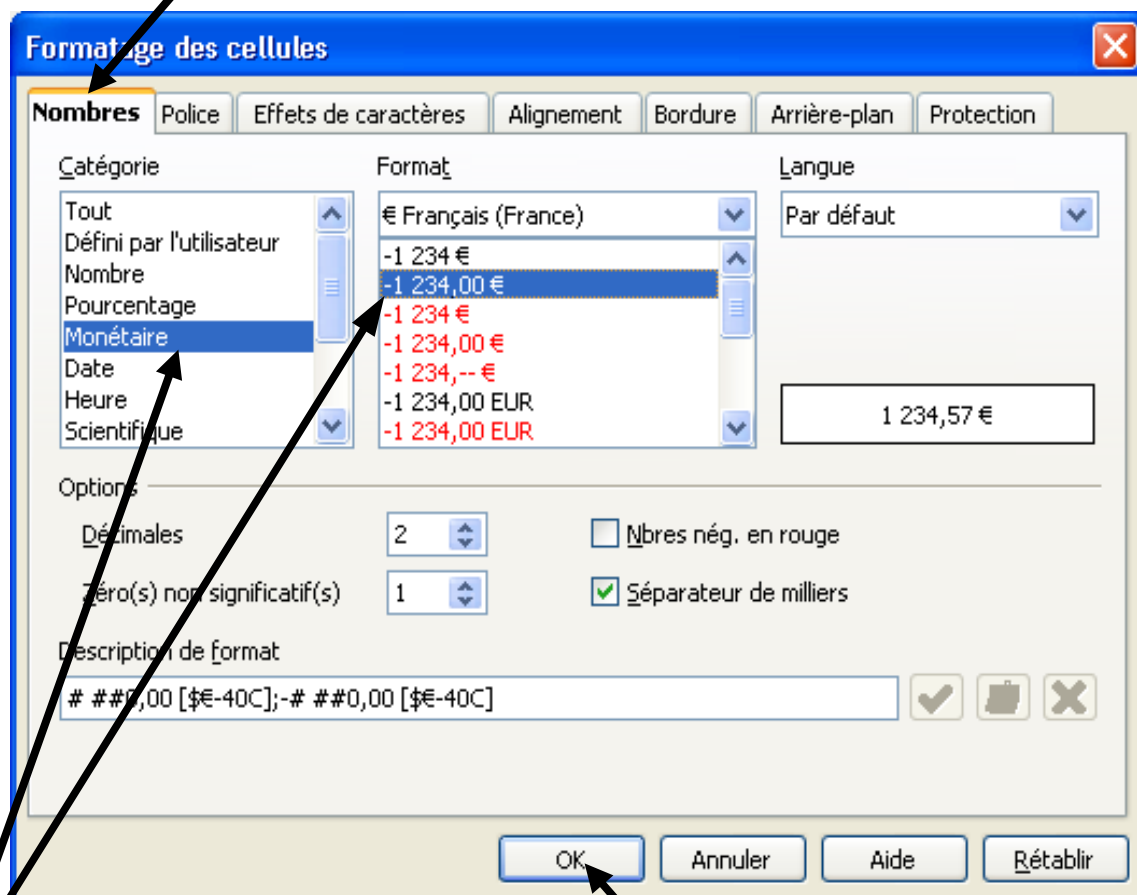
Formatage des cellules

Nombres | Police | Effets de caractères | Alignement | Bordure | Arrière-plan | Protection

Catégorie
Tout
Défini par l'utilisateur
Nombre
Pourcentage
Monétaire
Date
Heure
Scientifique

Format
€ Français (France)
-1 234 €
-1 234,00 €
-1 234 €
-1 234,00 €
-1 234,-- €
-1 234,00 EUR
-1 234,00 EUR

Langue
Par défaut

1 234,57 €

Options
Décimales 2
Zéro(s) non significatif(s) 1
Nbres nég. en rouge
Séparateur de milliers

Description de format
# ##0,00 [$€-40C];-# ##0,00 [$€-40C]

OK Annuler Aide Rétablir